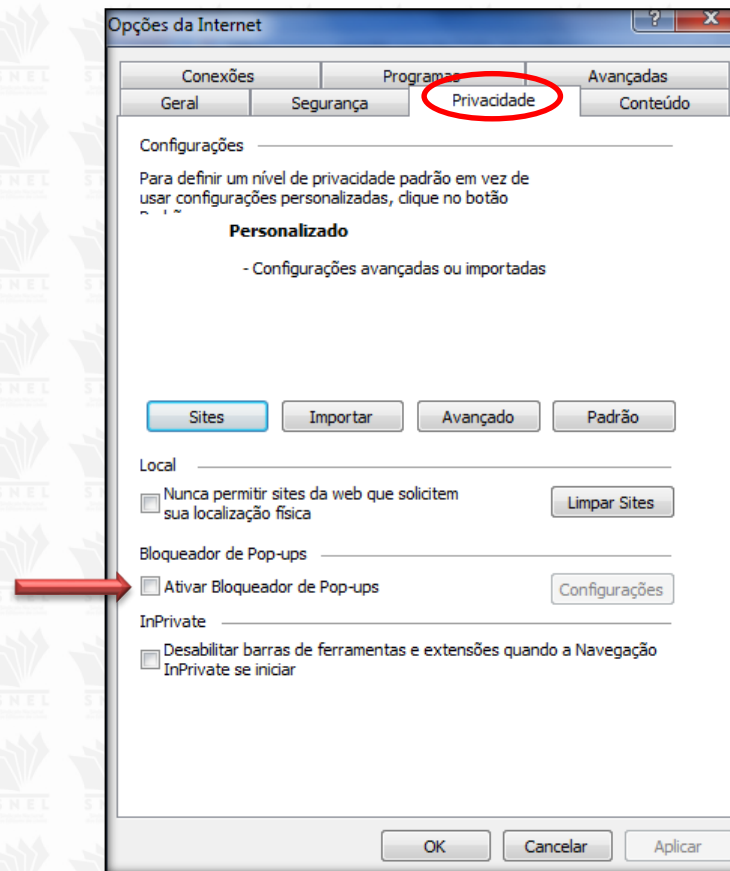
Opções da Internet

?

X

Conexões

Programas

Avançadas

Geral

Segurança

Privacidade

Conteúdo

Configurações

Para definir um nível de privacidade padrão em vez de usar configurações personalizadas, clique no botão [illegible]

Personalizado

- Configurações avançadas ou importadas

Sites

Importar

Avançado

Padrão

Local

Nunca permitir sites da web que solicitem sua localização física

Limpar Sites

Bloqueador de Pop-ups

Ativar Bloqueador de Pop-ups

Configurações

InPrivate

Desabilitar barras de ferramentas e extensões quando a Navegação InPrivate se iniciar

OK

Cancelar

Aplicar